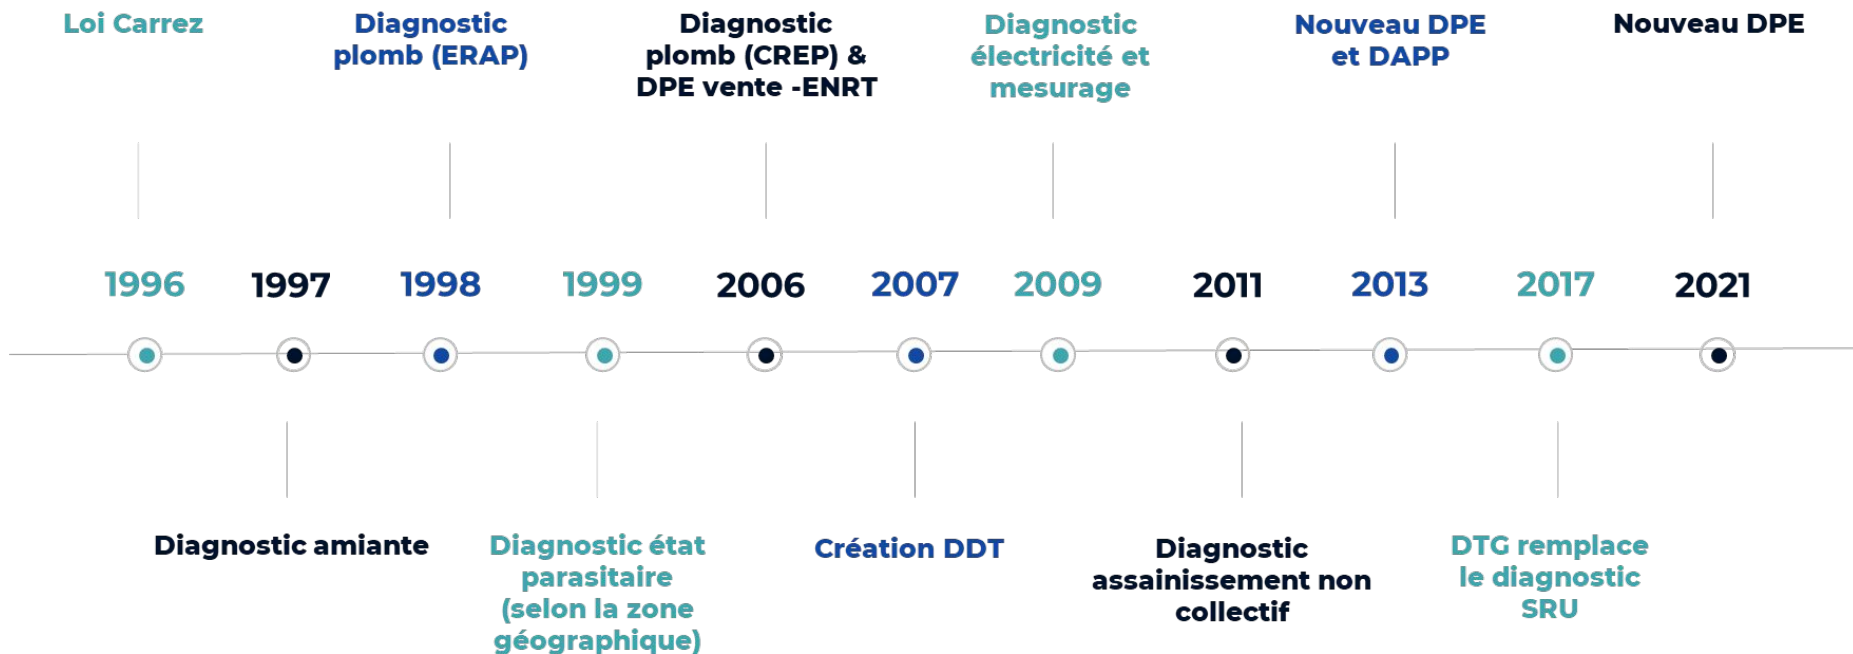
Loi Carrez

Diagnostic plomb (ERAP)

Diagnostic plomb (CREP) & DPE vente -ENRT

Diagnostic électricité et mesurage

Nouveau DPE et DAPP

Nouveau DPE

1996 1997 1998 1999 2006 2007 2009 2011 2013 2017 2021

Diagnostic amiante

Diagnostic état parasitaire (selon la zone géographique)

Création DDT

Diagnostic assainissement non collectif

DTG remplace le diagnostic SRU